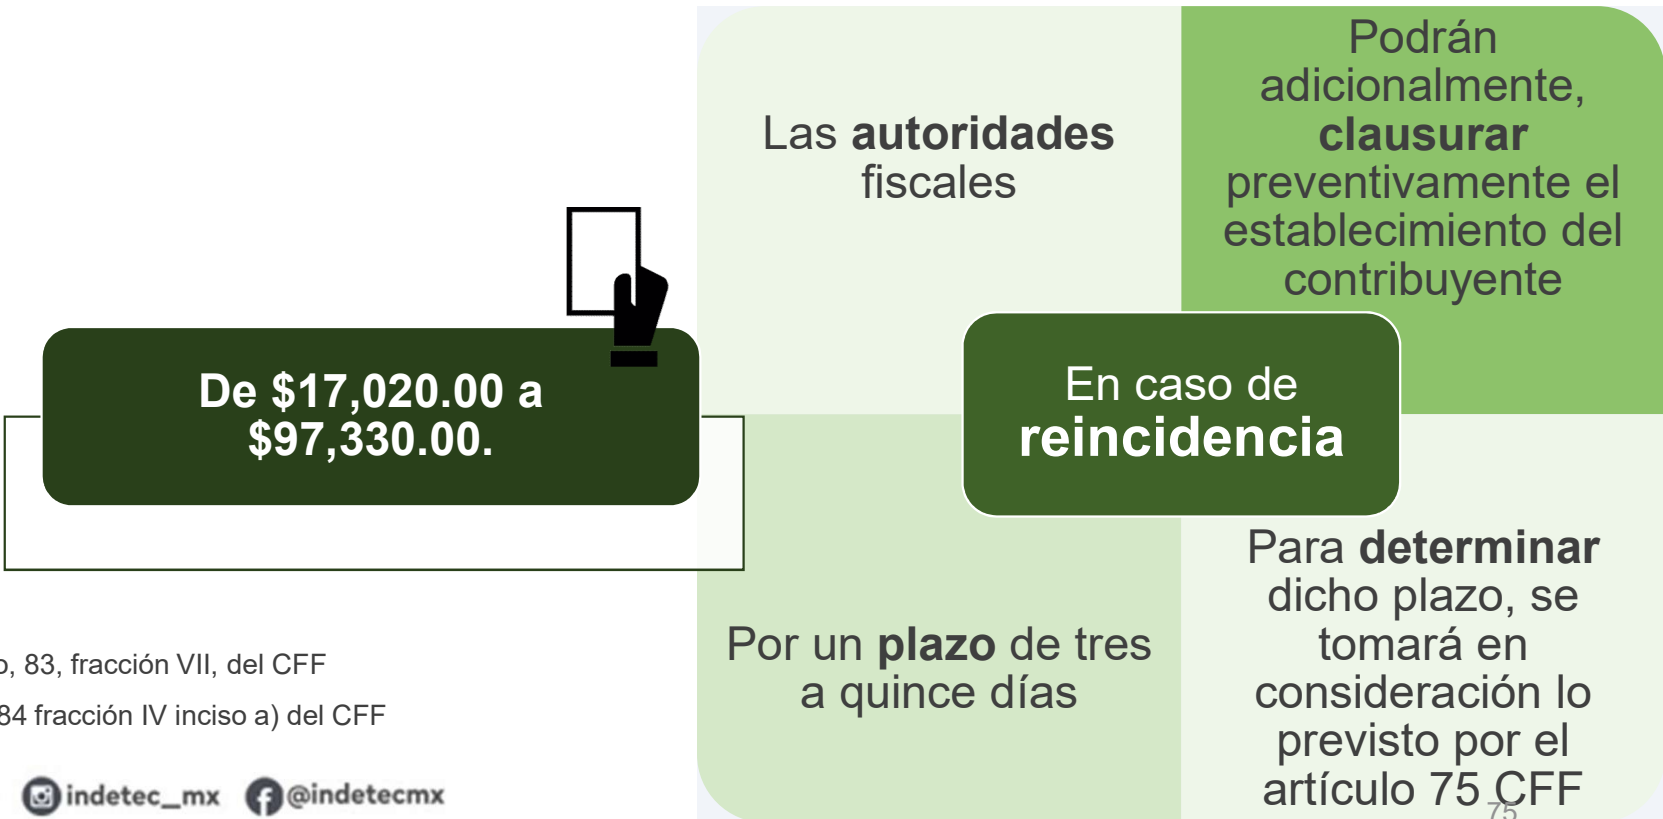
De $17,020.00 a $97,330.00.

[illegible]o, 83, fracción VII, del CFF

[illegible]84 fracción IV inciso a) del CFF

indetec_mx @indetecmx

Las **autoridades** fiscales

Podrán adicionalmente, **clausurar** preventivamente el establecimiento del contribuyente

En caso de **reincidencia**

Por un **plazo** de tres a quince días

Para **determinar** dicho plazo, se tomará en consideración lo previsto por el artículo 75 CFF

75